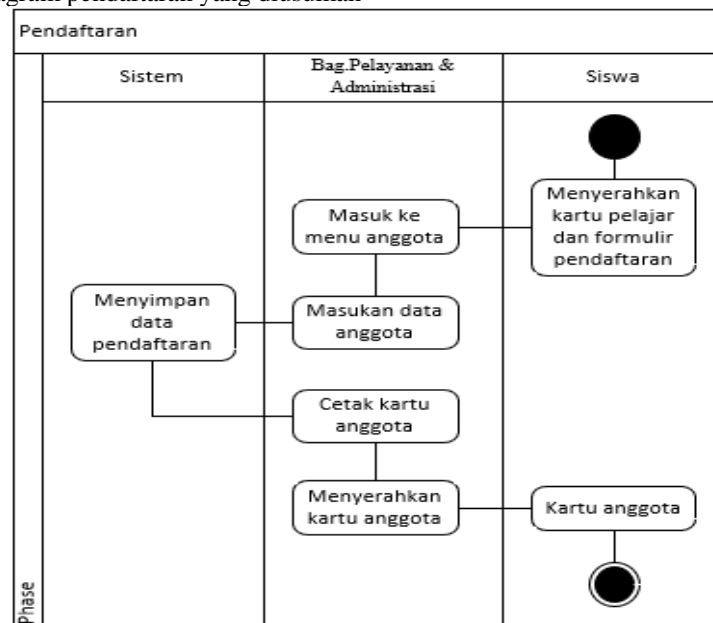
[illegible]gram pendaftaran yang diusulkan

Pendaftaran

Sistem

Bag.Pelayanan & Administrasi

Siswa

Menyerahkan kartu pelajar dan formulir pendaftaran

Masuk ke menu anggota

Menyimpan data pendaftaran

Masukan data anggota

Cetak kartu anggota

Menyerahkan kartu anggota

Kartu anggota

Phase